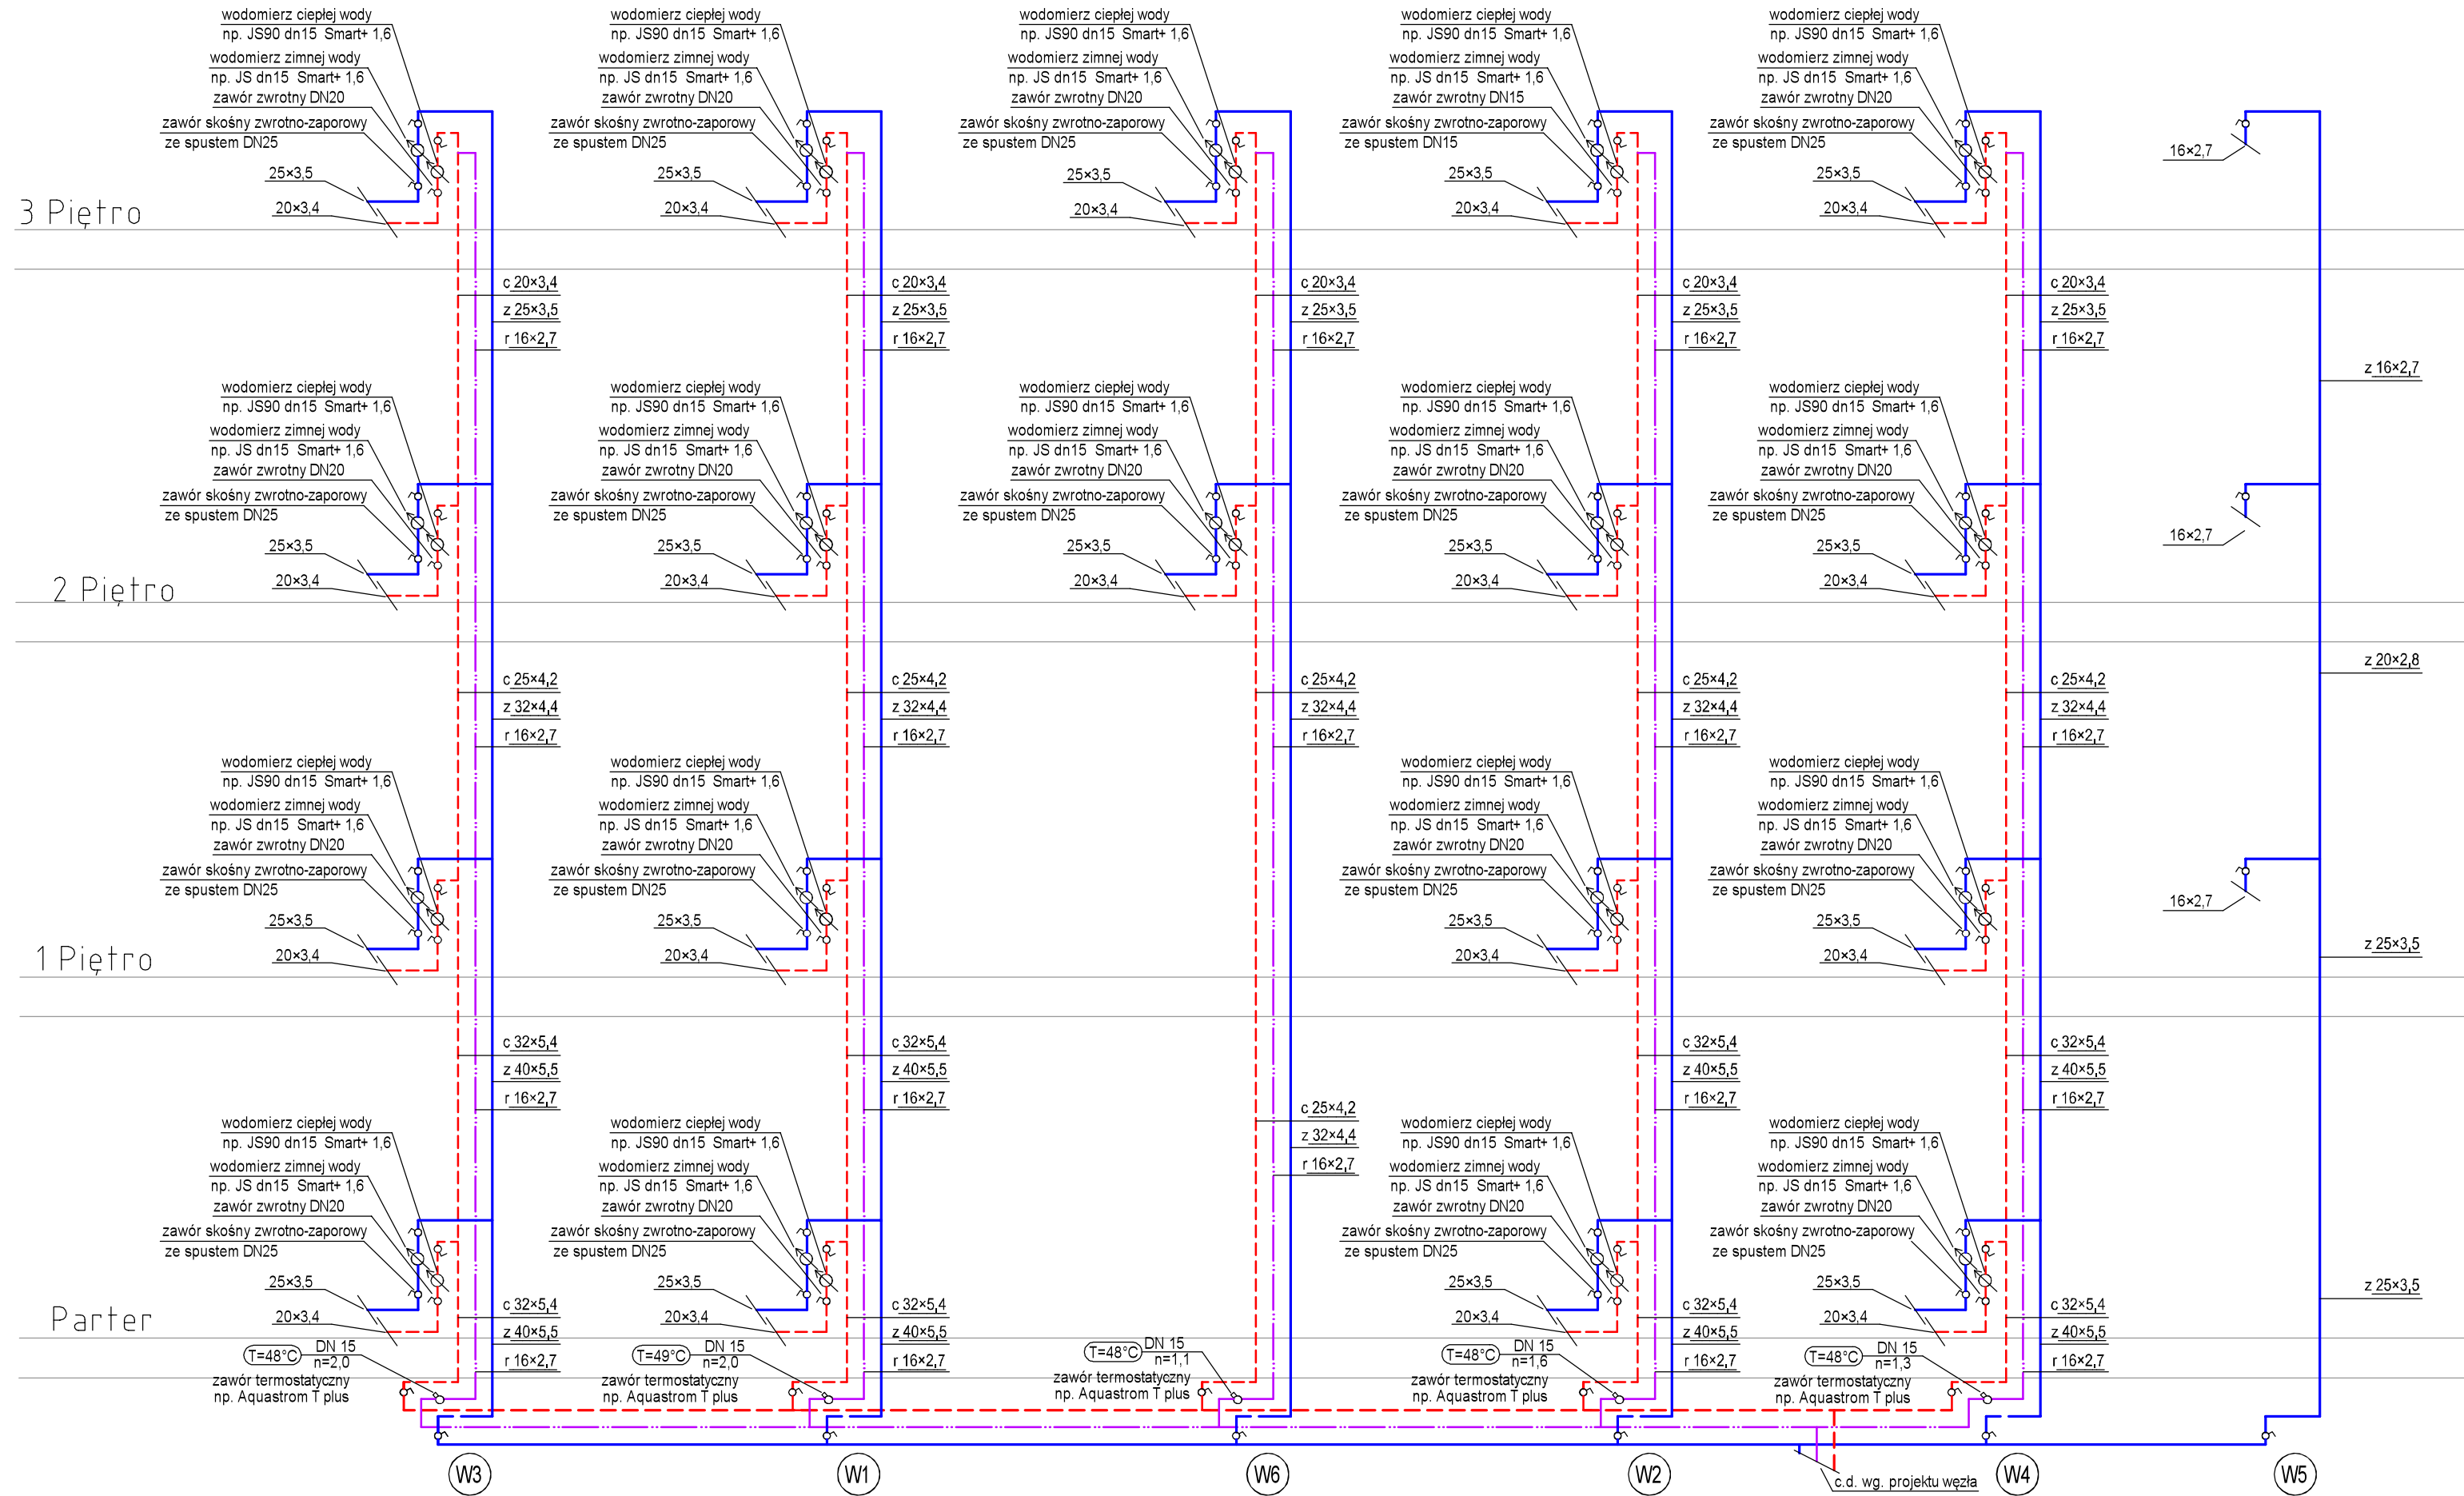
wodomierz ciepłej wody
np. JS90 dn15 Smart+ 1,6
wodomierz zimnej wody
np. JS dn15 Smart+ 1,6
zawór zwrotny DN20
zawór skośny zwrotno-zaporowy
ze spustem DN25
25×3,5
20×3,4

wodomierz ciepłej wody
np. JS90 dn15 Smart+ 1,6
wodomierz zimnej wody
np. JS dn15 Smart+ 1,6
zawór zwrotny DN20
zawór skośny zwrotno-zaporowy
ze spustem DN25
25×3,5
20×3,4

wodomierz ciepłej wody
np. JS90 dn15 Smart+ 1,6
wodomierz zimnej wody
np. JS dn15 Smart+ 1,6
zawór zwrotny DN20
zawór skośny zwrotno-zaporowy
ze spustem DN25
25×3,5
20×3,4

wodomierz ciepłej wody
np. JS90 dn15 Smart+ 1,6
wodomierz zimnej wody
np. JS dn15 Smart+ 1,6
zawór zwrotny DN15
zawór skośny zwrotno-zaporowy
ze spustem DN15
25×3,5
20×3,4

wodomierz ciepłej wody
np. JS90 dn15 Smart+ 1,6
wodomierz zimnej wody
np. JS dn15 Smart+ 1,6
zawór zwrotny DN20
zawór skośny zwrotno-zaporowy
ze spustem DN25
25×3,5
20×3,4

16×2,7

3 Piętro

c 20×3,4
z 25×3,5
r 16×2,7

c 20×3,4
z 25×3,5
r 16×2,7

c 20×3,4
z 25×3,5
r 16×2,7

c 20×3,4
z 25×3,5
r 16×2,7

c 20×3,4
z 25×3,5
r 16×2,7

z 16×2,7

wodomierz ciepłej wody
np. JS90 dn15 Smart+ 1,6
wodomierz zimnej wody
np. JS dn15 Smart+ 1,6
zawór zwrotny DN20
zawór skośny zwrotno-zaporowy
ze spustem DN25
25×3,5
20×3,4

wodomierz ciepłej wody
np. JS90 dn15 Smart+ 1,6
wodomierz zimnej wody
np. JS dn15 Smart+ 1,6
zawór zwrotny DN20
zawór skośny zwrotno-zaporowy
ze spustem DN25
25×3,5
20×3,4

wodomierz ciepłej wody
np. JS90 dn15 Smart+ 1,6
wodomierz zimnej wody
np. JS dn15 Smart+ 1,6
zawór zwrotny DN20
zawór skośny zwrotno-zaporowy
ze spustem DN25
25×3,5
20×3,4

wodomierz ciepłej wody
np. JS90 dn15 Smart+ 1,6
wodomierz zimnej wody
np. JS dn15 Smart+ 1,6
zawór zwrotny DN20
zawór skośny zwrotno-zaporowy
ze spustem DN25
25×3,5
20×3,4

wodomierz ciepłej wody
np. JS90 dn15 Smart+ 1,6
wodomierz zimnej wody
np. JS dn15 Smart+ 1,6
zawór zwrotny DN20
zawór skośny zwrotno-zaporowy
ze spustem DN25
25×3,5
20×3,4

16×2,7

2 Piętro

c 25×4,2
z 32×4,4
r 16×2,7

c 25×4,2
z 32×4,4
r 16×2,7

c 25×4,2
z 32×4,4
r 16×2,7

c 25×4,2
z 32×4,4
r 16×2,7

c 25×4,2
z 32×4,4
r 16×2,7

z 20×2,8

wodomierz ciepłej wody
np. JS90 dn15 Smart+ 1,6
wodomierz zimnej wody
np. JS dn15 Smart+ 1,6
zawór zwrotny DN20
zawór skośny zwrotno-zaporowy
ze spustem DN25
25×3,5
20×3,4

wodomierz ciepłej wody
np. JS90 dn15 Smart+ 1,6
wodomierz zimnej wody
np. JS dn15 Smart+ 1,6
zawór zwrotny DN20
zawór skośny zwrotno-zaporowy
ze spustem DN25
25×3,5
20×3,4

wodomierz ciepłej wody
np. JS90 dn15 Smart+ 1,6
wodomierz zimnej wody
np. JS dn15 Smart+ 1,6
zawór zwrotny DN20
zawór skośny zwrotno-zaporowy
ze spustem DN25
25×3,5
20×3,4

wodomierz ciepłej wody
np. JS90 dn15 Smart+ 1,6
wodomierz zimnej wody
np. JS dn15 Smart+ 1,6
zawór zwrotny DN20
zawór skośny zwrotno-zaporowy
ze spustem DN25
25×3,5
20×3,4

16×2,7

1 Piętro

z 25×3,5

c 32×5,4
z 40×5,5
r 16×2,7

c 32×5,4
z 40×5,5
r 16×2,7

c 25×4,2
z 32×4,4
r 16×2,7

c 32×5,4
z 40×5,5
r 16×2,7

c 32×5,4
z 40×5,5
r 16×2,7

wodomierz ciepłej wody
np. JS90 dn15 Smart+ 1,6
wodomierz zimnej wody
np. JS dn15 Smart+ 1,6
zawór zwrotny DN20
zawór skośny zwrotno-zaporowy
ze spustem DN25
25×3,5
20×3,4

wodomierz ciepłej wody
np. JS90 dn15 Smart+ 1,6
wodomierz zimnej wody
np. JS dn15 Smart+ 1,6
zawór zwrotny DN20
zawór skośny zwrotno-zaporowy
ze spustem DN25
25×3,5
20×3,4

wodomierz ciepłej wody
np. JS90 dn15 Smart+ 1,6
wodomierz zimnej wody
np. JS dn15 Smart+ 1,6
zawór zwrotny DN20
zawór skośny zwrotno-zaporowy
ze spustem DN25
25×3,5
20×3,4

wodomierz ciepłej wody
np. JS90 dn15 Smart+ 1,6
wodomierz zimnej wody
np. JS dn15 Smart+ 1,6
zawór zwrotny DN20
zawór skośny zwrotno-zaporowy
ze spustem DN25
25×3,5
20×3,4

z 25×3,5

Parter

c 32×5,4
z 40×5,5
r 16×2,7

c 32×5,4
z 40×5,5
r 16×2,7

c 32×5,4
z 40×5,5
r 16×2,7

c 32×5,4
z 40×5,5
r 16×2,7

T=48°C DN 15 n=2,0
zawór termostatyczny
np. Aquastrom T plus

T=49°C DN 15 n=2,0
zawór termostatyczny
np. Aquastrom T plus

T=48°C DN 15 n=1,1
zawór termostatyczny
np. Aquastrom T plus

T=48°C DN 15 n=1,6
zawór termostatyczny
np. Aquastrom T plus

T=48°C DN 15 n=1,3
zawór termostatyczny
np. Aquastrom T plus

W3 W1 W6 W2 c.d. wg. projektu węzła W4 W5